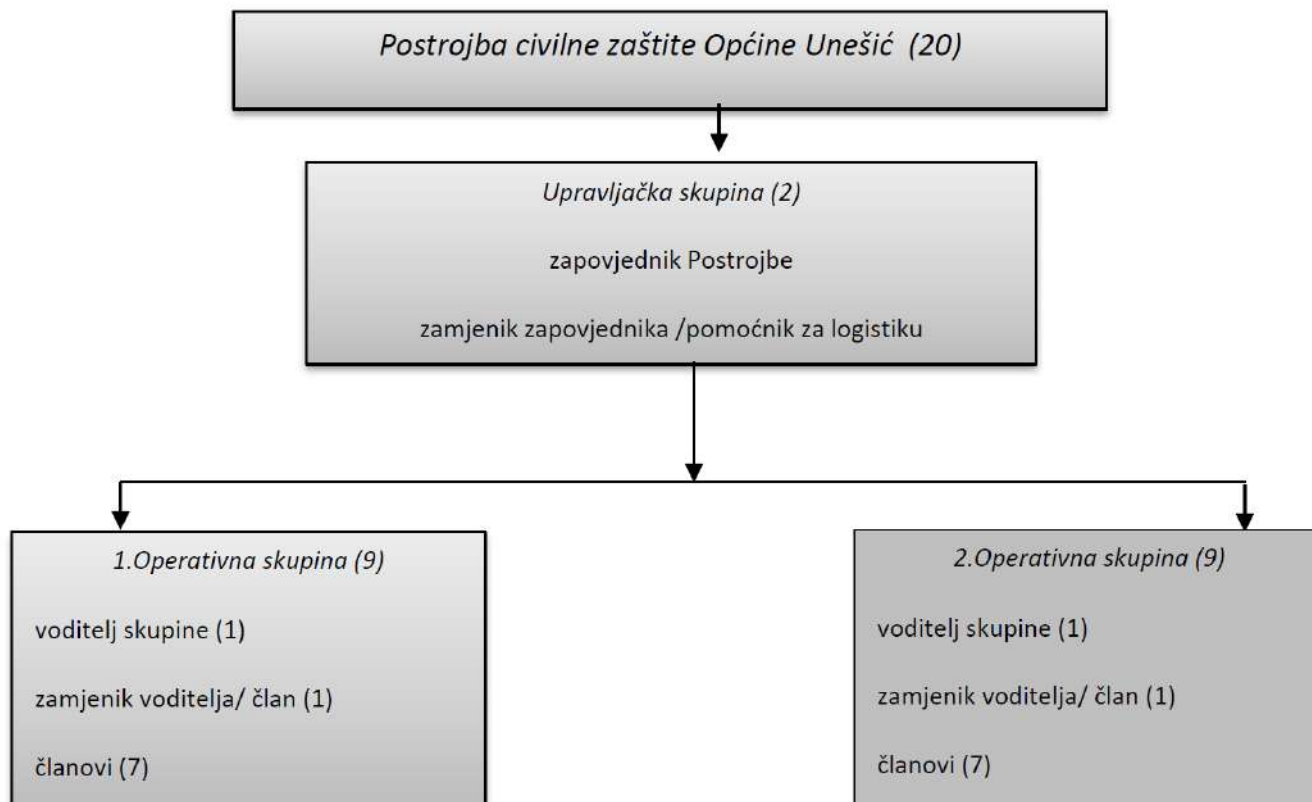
Postrojba civilne zaštite Općine Unešić (20)

Upravljačka skupina (2)

zapovjednik Postrojbe

zamjenik zapovjednika /pomoćnik za logistiku

1.Operativna skupina (9)

voditelj skupine (1)

zamjenik voditelja/ član (1)

članovi (7)

2.Operativna skupina (9)

voditelj skupine (1)

zamjenik voditelja/ član (1)

članovi (7)